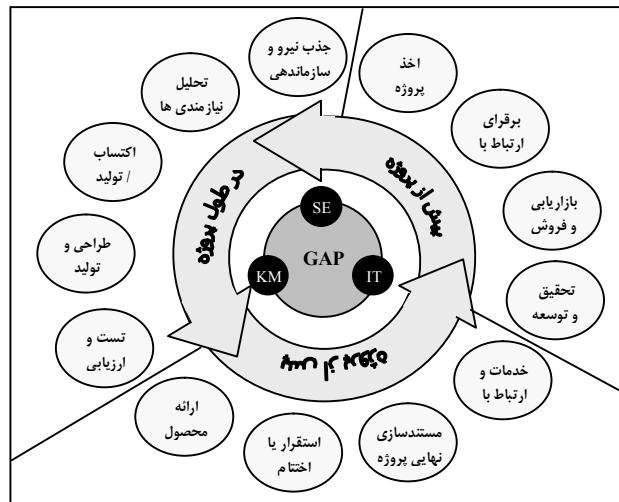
جذب نیرو و سازماندهی

اخذ پروژه

تحلیل نیازمندی ها

برقرای ارتباط با

اکتساب / تولید

بازاریابی و فروش

طراحی و تولید

تحقیق و توسعه

تست و ارزیابی

خدمات و ارتباط با

ارائه محصول

استقرار یا اختتام

مستندسازی نهایی پروژه

در طول پروژه

پیش از پروژه

پس از پروژه

SE

GAP

KM

IT